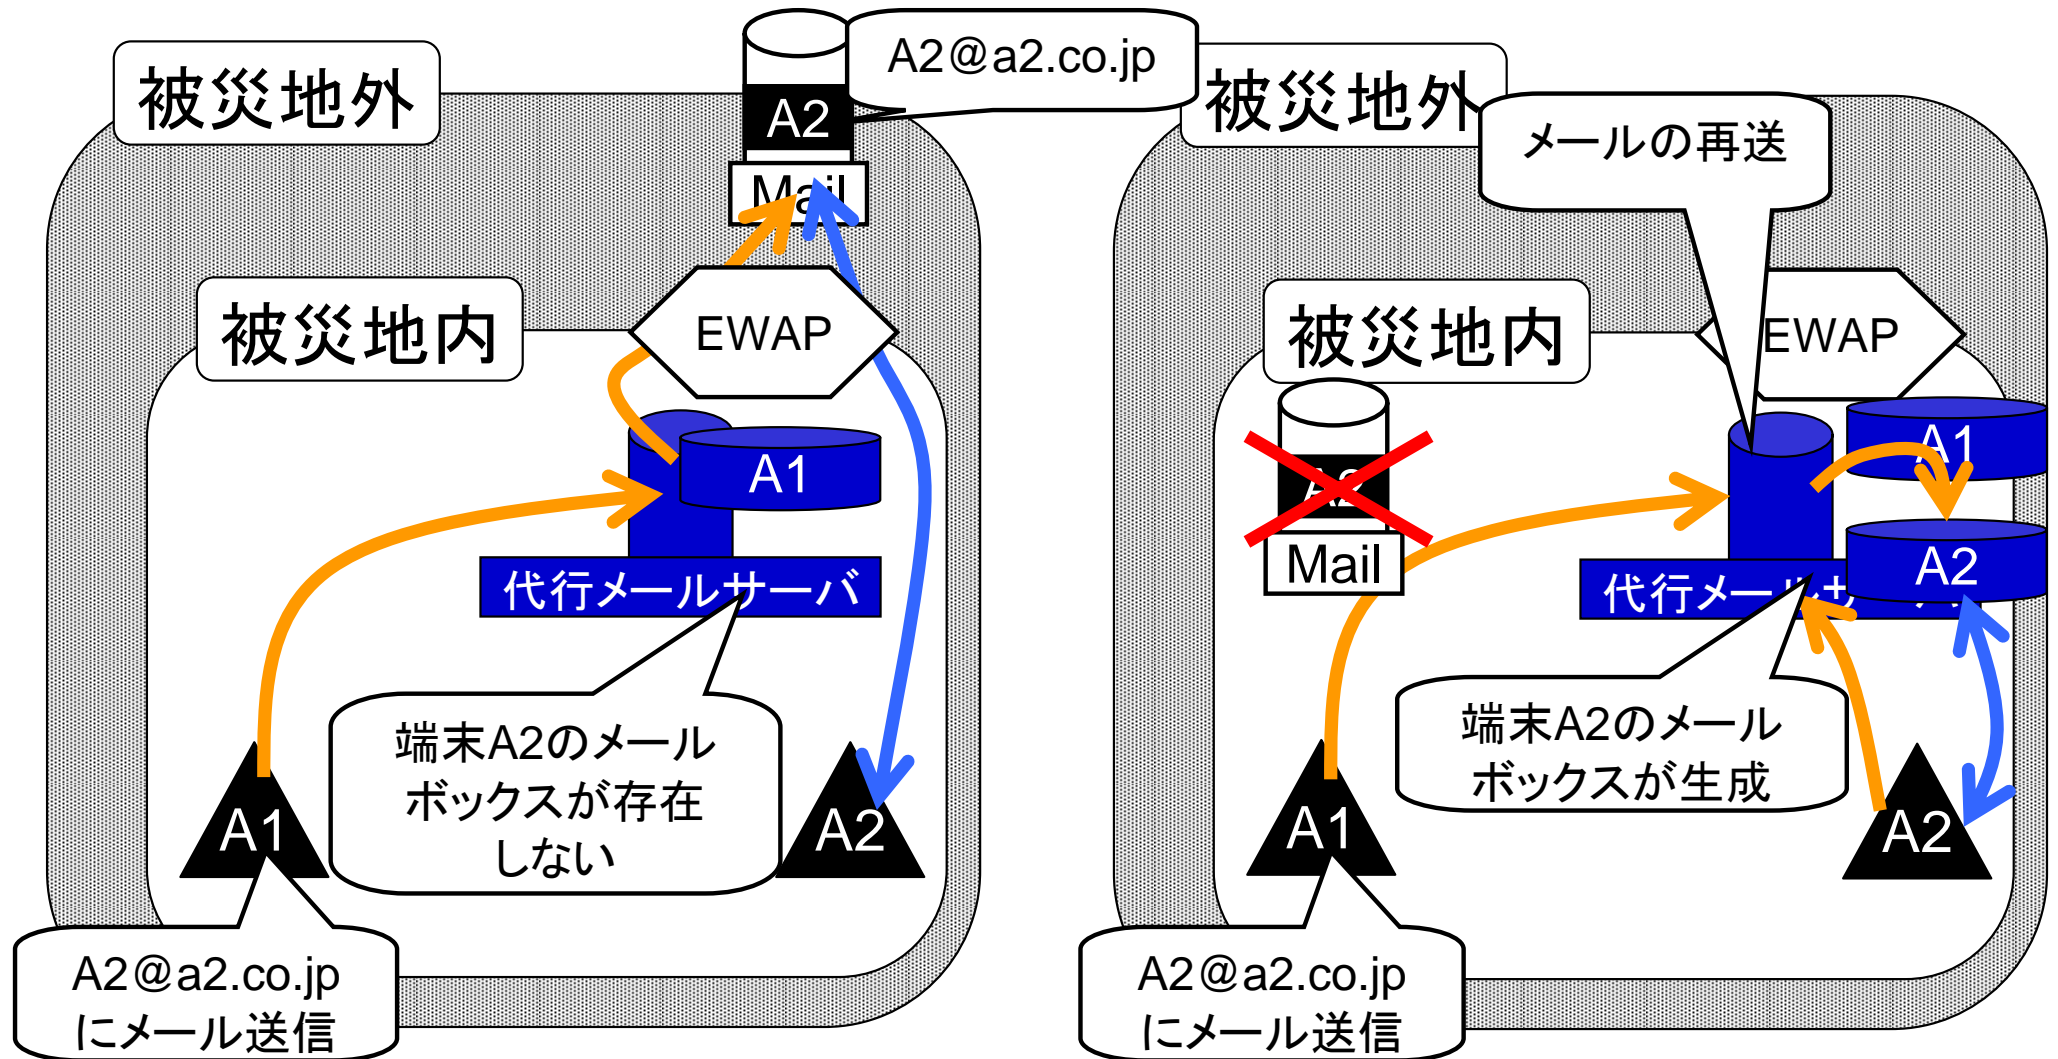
A2@a2.co.jp

被災地外

A2

Mail

被災地内

EWAP

A1

代行メールサーバ

端末A2のメールボックスが存在しない

A1

A2

A2@a2.co.jp にメール送信

被災地外

メールの再送

被災地内

EWAP

A1

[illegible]

Mail

A2

代行メー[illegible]

端末A2のメールボックスが生成

A1

A2

A2@a2.co.jp にメール送信